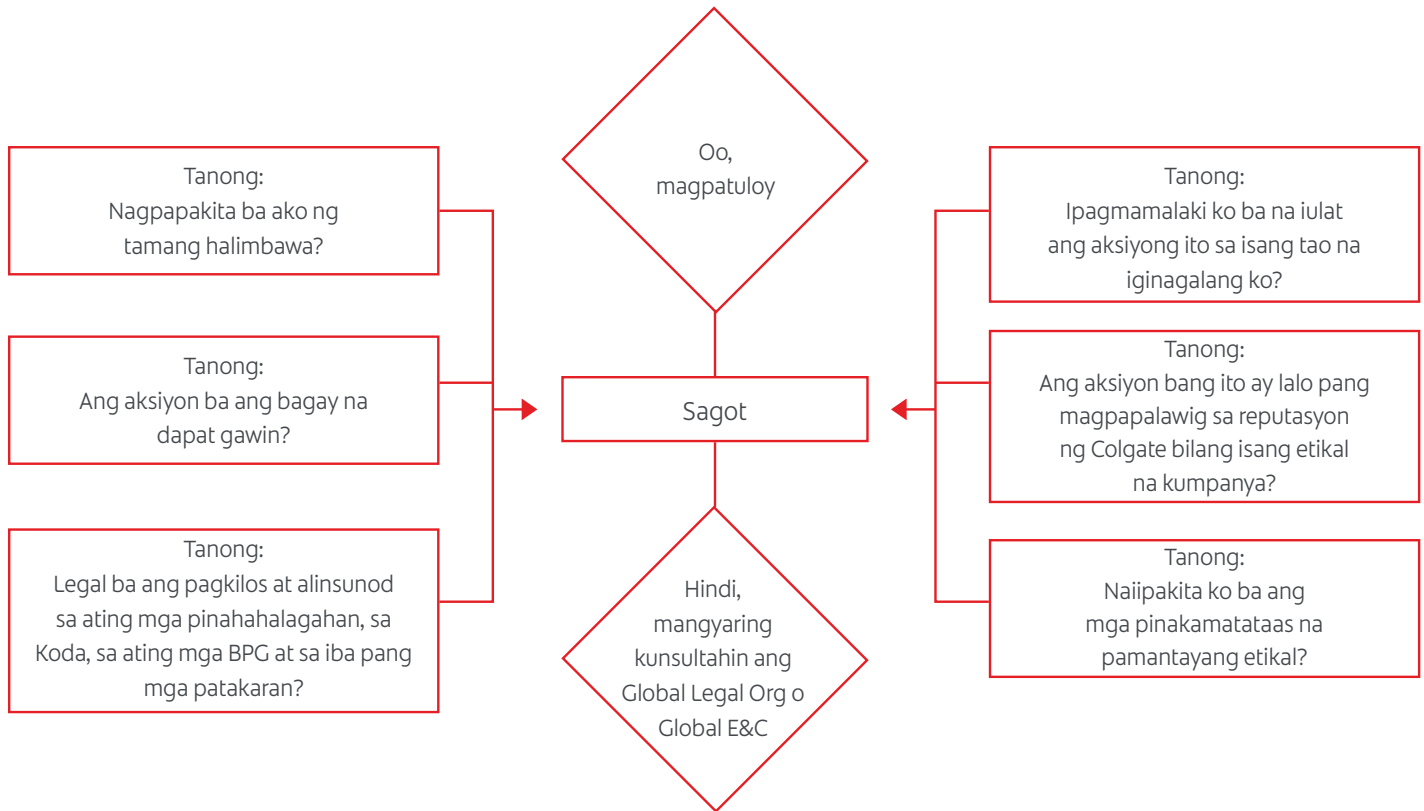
Oo,
magpatuloy

Tanong:
Nagpapakita ba ako ng tamang halimbawa?

Tanong:
Ang aksiyon ba ang bagay na dapat gawin?

Tanong:
Legal ba ang pagkilos at alinsunod sa ating mga pinahahalagahan, sa Koda, sa ating mga BPG at sa iba pang mga patakaran?

Sagot

Tanong:
Ipagmamalaki ko ba na iulat ang aksiyong ito sa isang tao na iginagalang ko?

Tanong:
Ang aksiyon bang ito ay lalo pang magpapalawig sa reputasyon ng Colgate bilang isang etikal na kumpanya?

Tanong:
Naiipakita ko ba ang mga pinakamatataas na pamantayang etikal?

Hindi,
mangyaring kunsultahin ang Global Legal Org o Global E&C